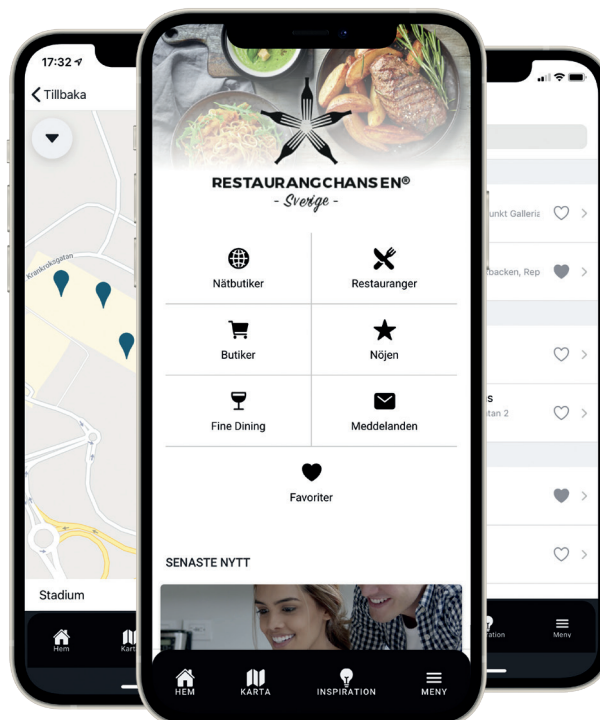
17:32
Tillbaka
Kronikroksgatan
Stadium
Hem
Karta

RESTAURANGCHANSEN®
- Sverige -

Nätbutiker
Restauranger
Butiker
Nöjen
Fine Dining
Meddelanden
Favoriter

SENASTE NYTT

HEM
KARTA
INSPIRATION
MENY

unkt Galleria
backen, Rep
s
tan 2
ation
Meny